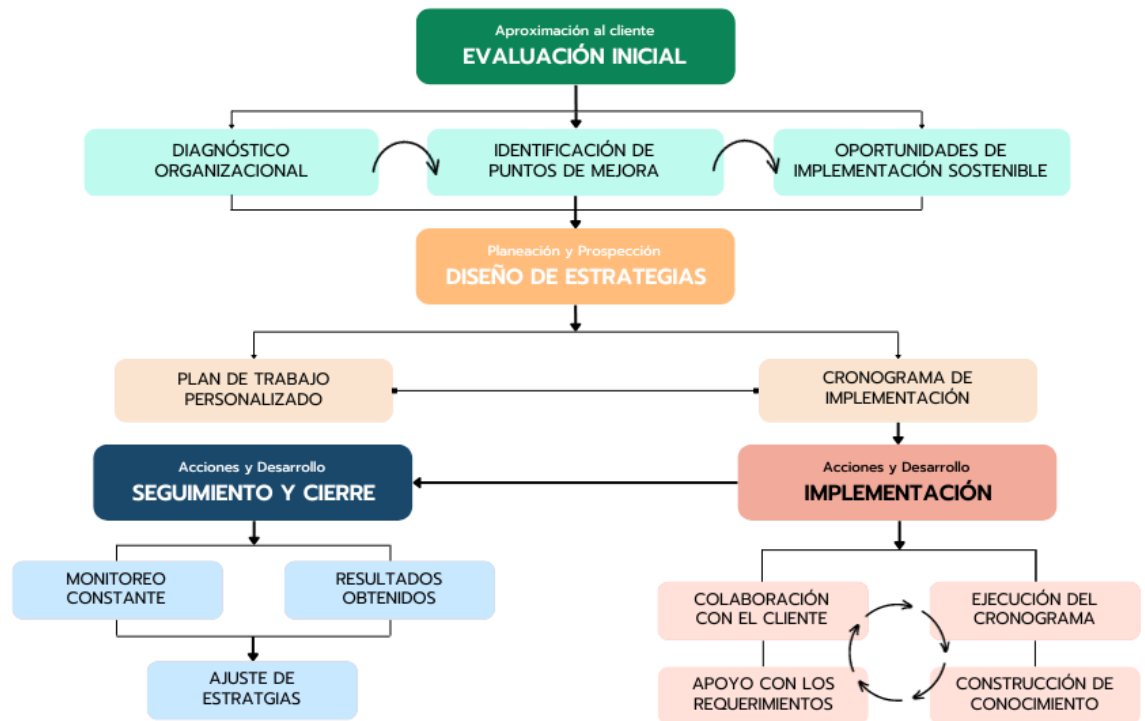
Aproximación al cliente
EVALUACIÓN INICIAL

DIAGNÓSTICO ORGANIZACIONAL

IDENTIFICACIÓN DE PUNTOS DE MEJORA

OPORTUNIDADES DE IMPLEMENTACIÓN SOSTENIBLE

Planeación y Prospección
DISEÑO DE ESTRATEGIAS

PLAN DE TRABAJO PERSONALIZADO

CRONOGRAMA DE IMPLEMENTACIÓN

Acciones y Desarrollo
SEGUIMIENTO Y CIERRE

Acciones y Desarrollo
IMPLEMENTACIÓN

MONITOREO CONSTANTE

RESULTADOS OBTENIDOS

AJUSTE DE ESTRATGIAS

COLABORACIÓN CON EL CLIENTE

EJECUCIÓN DEL CRONOGRAMA

APOYO CON LOS REQUERIMIENTOS

CONSTRUCCIÓN DE CONOCIMIENTO